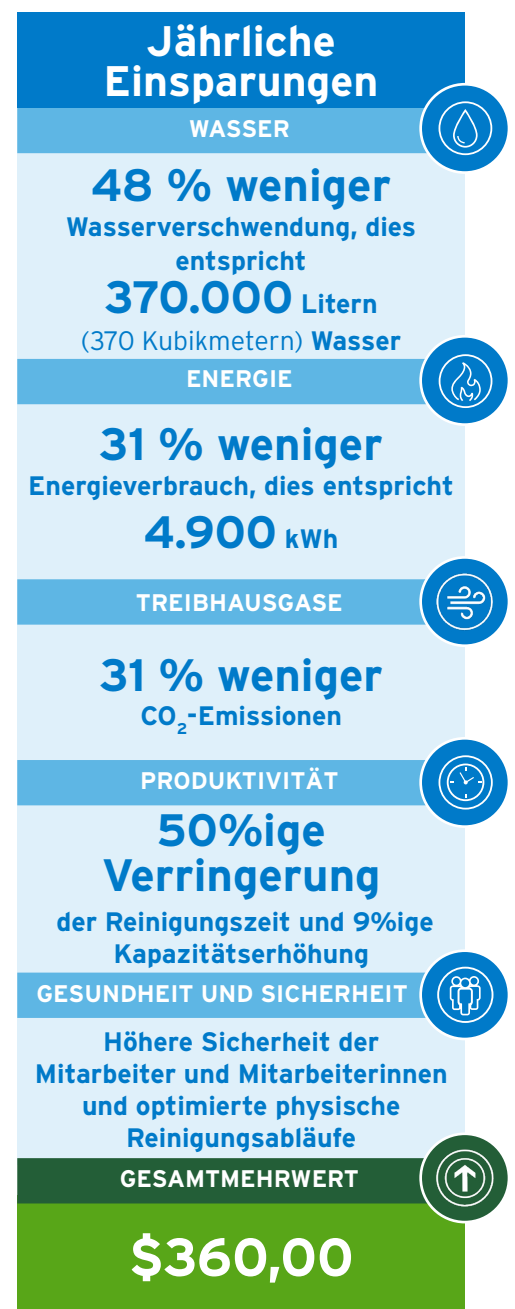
Jährliche Einsparungen

WASSER

48 % weniger
Wasserverschwendung, dies entspricht
370.000 Litern
(370 Kubikmetern) Wasser

ENERGIE

31 % weniger
Energieverbrauch, dies entspricht
4.900 kWh

TREIBHAUSGASE

31 % weniger
$CO_2$-Emissionen

PRODUKTIVITÄT

50%ige Verringerung
der Reinigungszeit und 9%ige Kapazitätserhöhung

GESUNDHEIT UND SICHERHEIT

Höhere Sicherheit der Mitarbeiter und Mitarbeiterinnen und optimierte physische Reinigungsabläufe

GESAMTMEHRWERT

$360,00